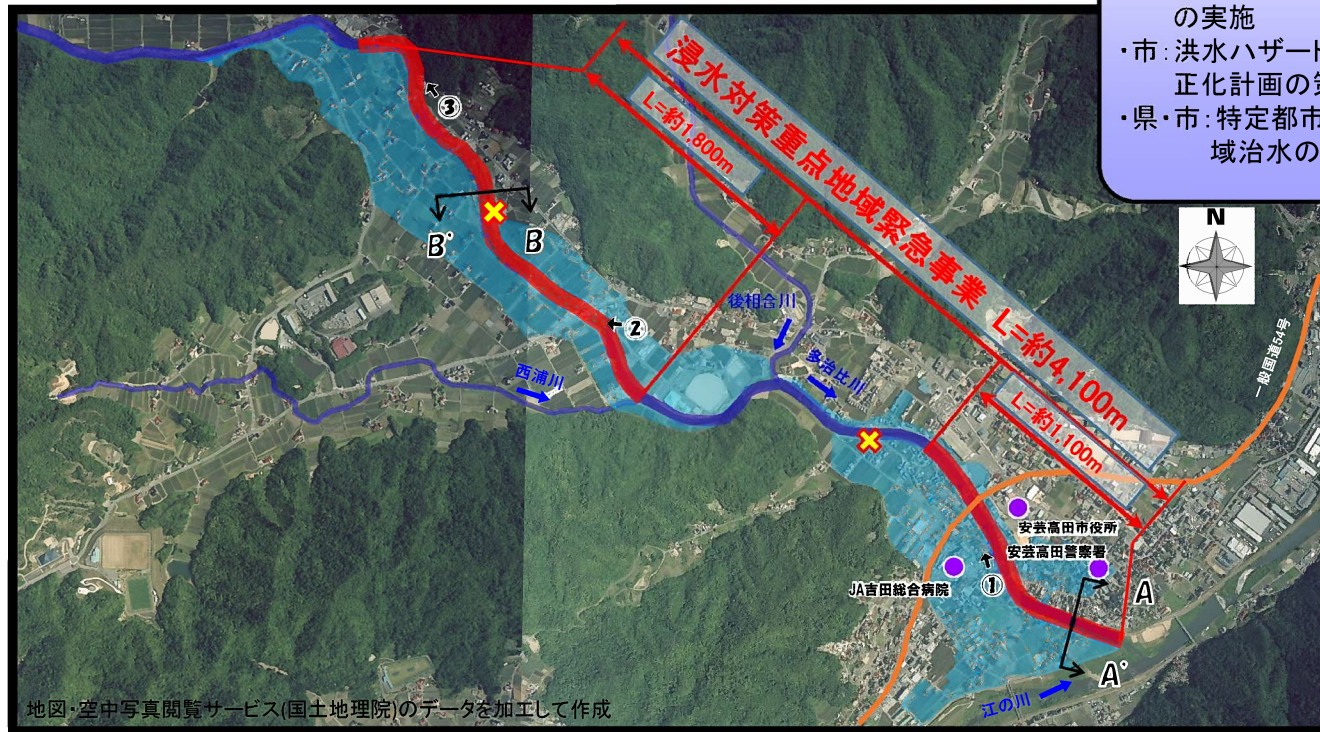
の実施
・市：洪水ハザード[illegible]
正化計画の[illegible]
・県・市：特定都市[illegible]
域治水の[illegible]

N

浸水対策重点地域緊急事業 L=約4,100m

L=約1,800m

L=約1,100m

③

B'

B

②

後相合川

多治比川

西浦川

一般国道54号

安芸高田市役所

安芸高田警察署

JA吉田総合病院

①

A

A'

江の川

地図・空中写真閲覧サービス(国土地理院)のデータを加工して作成